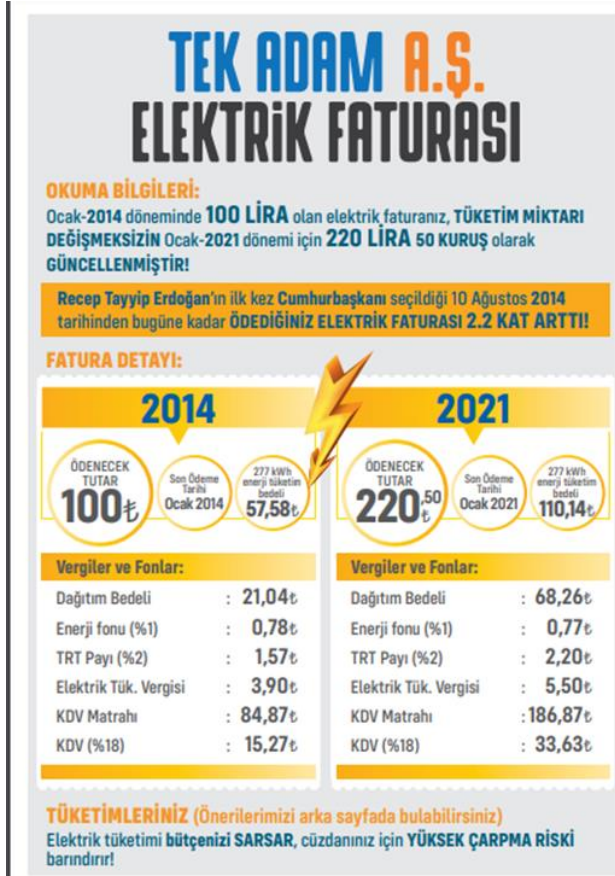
TEK ADAM A.Ş.
ELEKTRİK FATURASI

OKUMA BİLGİLERİ:
Ocak-2014 döneminde 100 LİRA olan elektrik faturanız, TÜKETİM MİKTARI DEĞİŞMEKSİZİN Ocak-2021 dönemi için 220 LİRA 50 KURUŞ olarak GÜNCELLENMİŞTİR!

Recep Tayyip Erdoğan'ın ilk kez Cumhurbaşkanı seçildiği 10 Ağustos 2014 tarihinden bugüne kadar ÖDEDİĞİNİZ ELEKTRİK FATURASI 2.2 KAT ARTTI!

FATURA DETAYI:

2014

ÖDENECEK TUTAR 100₺

Son Ödeme Tarihi Ocak 2014

277 kWh enerji tüketim bedeli 57,58₺

Vergiler ve Fonlar:

| | | |
|---|---|---|
| Dağıtım Bedeli | : | 21,04₺ |
| Enerji fonu (%1) | : | 0,78₺ |
| TRT Payı (%2) | : | 1,57₺ |
| Elektrik Tük. Vergisi | : | 3,90₺ |
| KDV Matrahı | : | 84,87₺ |
| KDV (%18) | : | 15,27₺ |

2021

ÖDENECEK TUTAR 220,50 ₺

Son Ödeme Tarihi Ocak 2021

277 kWh enerji tüketim bedeli 110,14₺

Vergiler ve Fonlar:

| | | |
|---|---|---|
| Dağıtım Bedeli | : | 68,26₺ |
| Enerji fonu (%1) | : | 0,77₺ |
| TRT Payı (%2) | : | 2,20₺ |
| Elektrik Tük. Vergisi | : | 5,50₺ |
| KDV Matrahı | : | 186,87₺ |
| KDV (%18) | : | 33,63₺ |

TÜKETİMLERİNİZ (Önerilerimizi arka sayfada bulabilirsiniz)
Elektrik tüketimi bütçenizi SARSAR, cüzdanınız için YÜKSEK ÇARPMA RİSKİ barındırır!